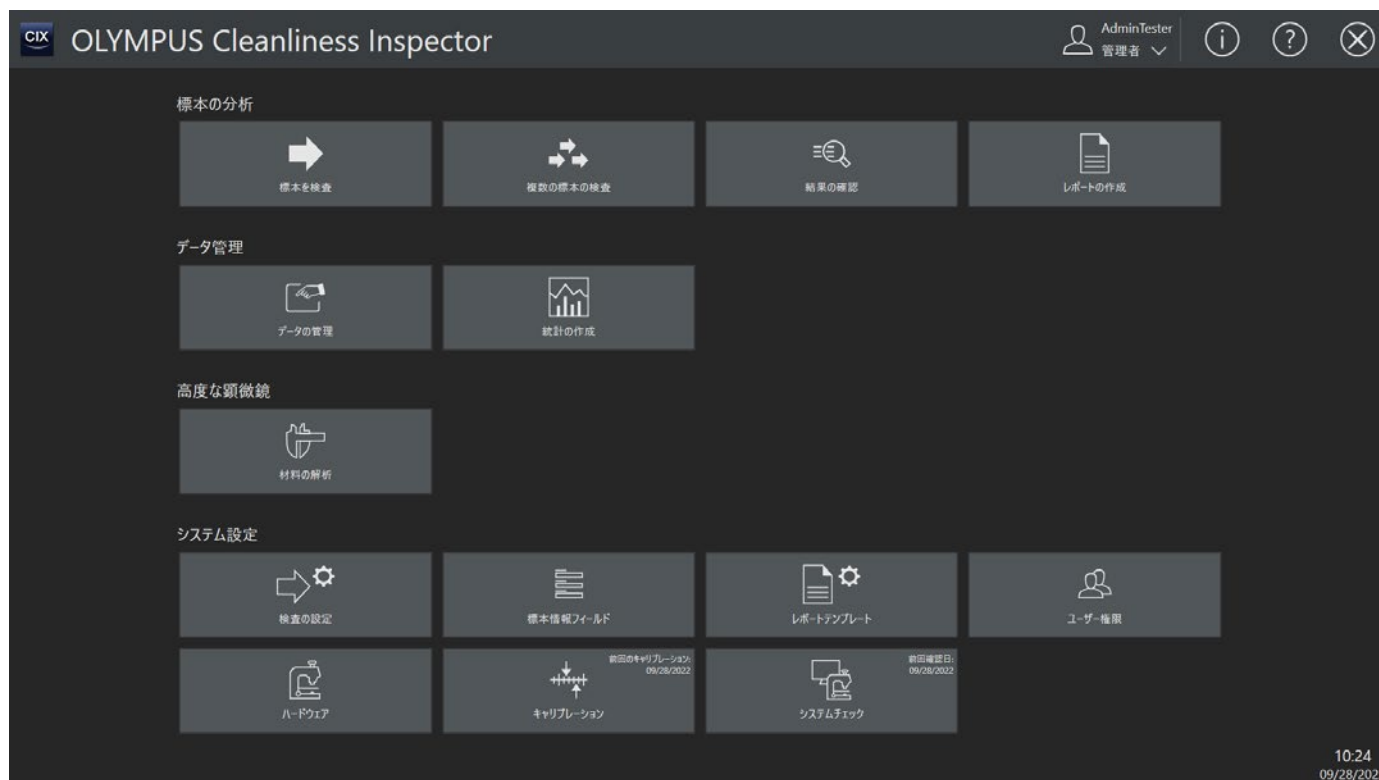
CIX OLYMPUS Cleanliness Inspector

AdminTester
管理者

標本の分析

標本を検査

複数の標本の検査

結果の確認

レポートの作成

データ管理

データの管理

統計の作成

高度な顕微鏡

材料の解析

システム設定

検査の設定

標本情報フィールド

レポートテンプレート

ユーザー権限

ハードウェア

前回のキャリブレーション:
09/28/2022

キャリブレーション

前回確認日:
09/28/2022

システムチェック

10:24
09/28/202